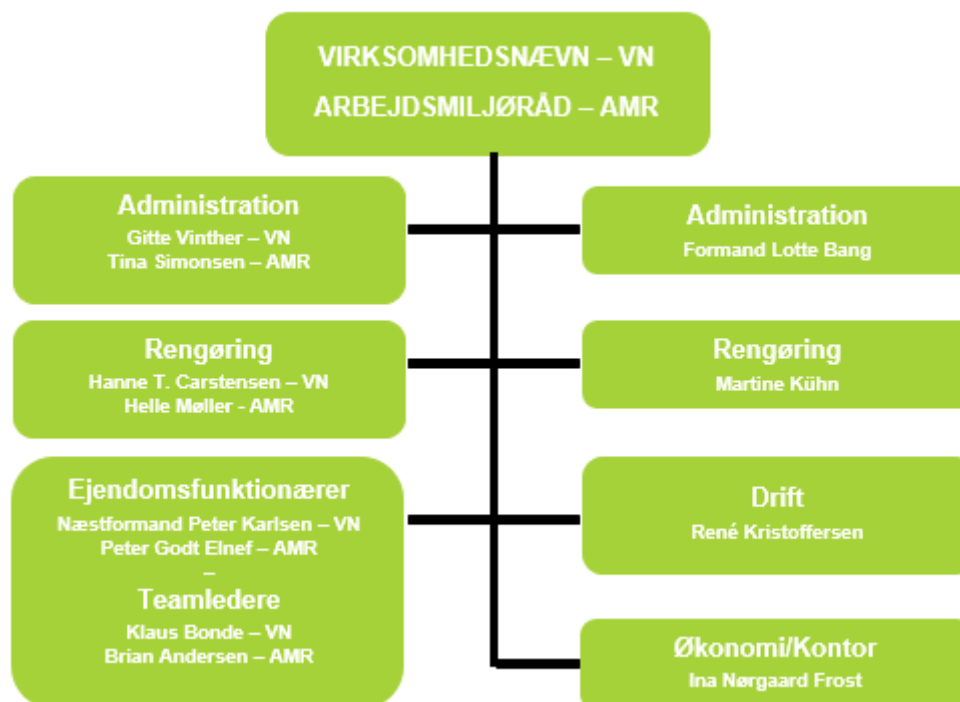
VIRKSOMHEDSNÆVN – VN
ARBEJDSMILJØRÅD – AMR

Administration
Gitte Vinther – VN
Tina Simonsen – AMR

Administration
Formand Lotte Bang

Rengøring
Hanne T. Carstensen – VN
Helle Møller - AMR

Rengøring
Martine Kühn

Ejendomsfunktionærer
Næstformand Peter Karlsen – VN
Peter Godt Elnef – AMR
–
Teamledere
Klaus Bonde – VN
Brian Andersen – AMR

Drift
René Kristoffersen

Økonomi/Kontor
Ina Nørgaard Frost